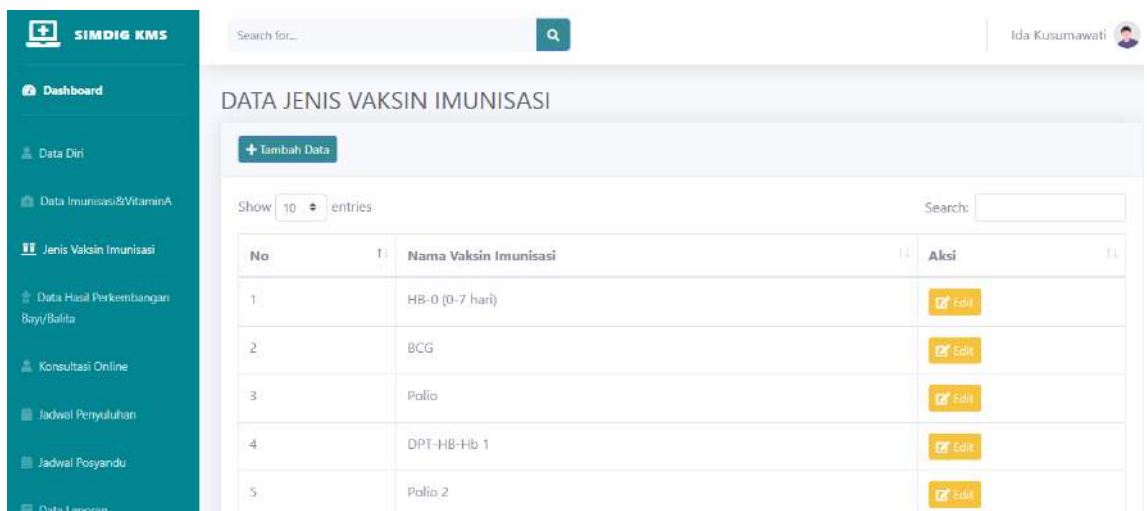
SIMDIG KMS

Dashboard

Data Diri

Data Imunisasi&VitaminA

Jenis Vaksin Imunisasi

Data Hasil Perkembangan Bayi/Balita

Konsultasi Online

Jadwal Penyuluhan

Jadwal Posyandu

Data Laporan

Search for...

Ida Kusumawati

DATA JENIS VAKSIN IMUNISASI

+ Tambah Data

Show 10 entries

Search:

| No | Nama Vaksin Imunisasi | Aksi |
|---|---|---|
| 1 | HB-0 (0-7 hari) | Edit |
| 2 | BCG | Edit |
| 3 | Polio | Edit |
| 4 | DPT-HB-Hb 1 | Edit |
| 5 | Polio 2 | Edit |